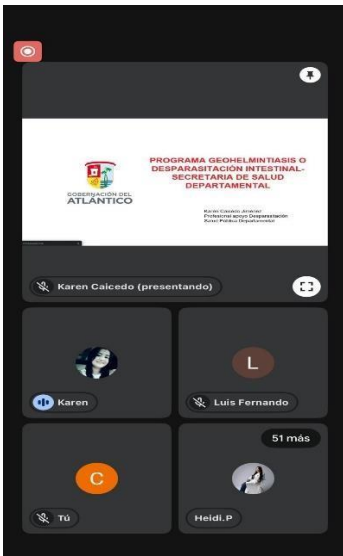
GOBERNACIÓN DEL ATLÁNTICO

PROGRAMA GEOHELMINTIASIS O DESPARASITACIÓN INTESTINAL- SECRETARIA DE SALUD DEPARTAMENTAL

Karen Caicedo Arrieta
Profesional apoyo Desparasitación
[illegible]

Karen Caicedo (presentando)

Karen

L

Luis Fernando

51 más

C

Tú

Heidi.P